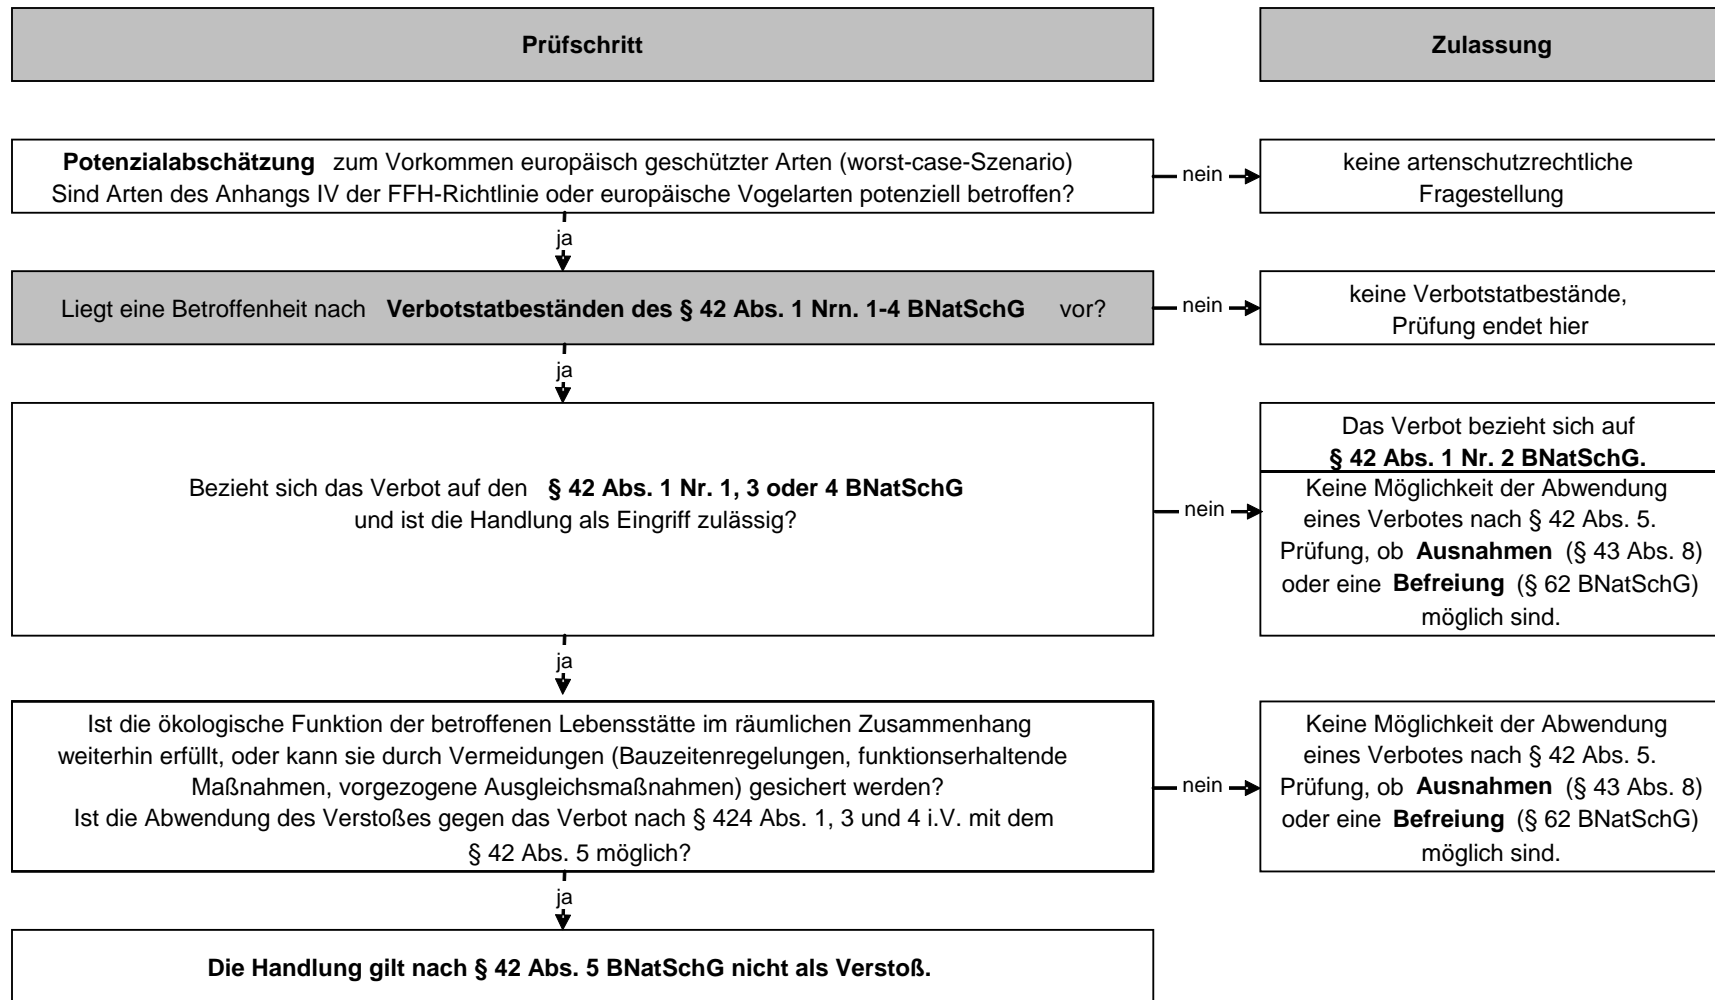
**Prüfschritt**

**Zulassung**

**Potenzialabschätzung** zum Vorkommen europäisch geschützter Arten (worst-case-Szenario) Sind Arten des Anhangs IV der FFH-Richtlinie oder europäische Vogelarten potenziell betroffen?

nein

keine artenschutzrechtliche Fragestellung

ja

Liegt eine Betroffenheit nach **Verbotstatbeständen des § 42 Abs. 1 Nrn. 1-4 BNatSchG** vor?

nein

keine Verbotstatbestände, Prüfung endet hier

ja

Bezieht sich das Verbot auf den **§ 42 Abs. 1 Nr. 1, 3 oder 4 BNatSchG** und ist die Handlung als Eingriff zulässig?

nein

Das Verbot bezieht sich auf **§ 42 Abs. 1 Nr. 2 BNatSchG.**

Keine Möglichkeit der Abwendung eines Verbotes nach § 42 Abs. 5. Prüfung, ob **Ausnahmen** (§ 43 Abs. 8) oder eine **Befreiung** (§ 62 BNatSchG) möglich sind.

ja

Ist die ökologische Funktion der betroffenen Lebensstätte im räumlichen Zusammenhang weiterhin erfüllt, oder kann sie durch Vermeidungen (Bauzeitenregelungen, funktionserhaltende Maßnahmen, vorgezogene Ausgleichsmaßnahmen) gesichert werden? Ist die Abwendung des Verstoßes gegen das Verbot nach § 424 Abs. 1, 3 und 4 i.V. mit dem § 42 Abs. 5 möglich?

nein

Keine Möglichkeit der Abwendung eines Verbotes nach § 42 Abs. 5. Prüfung, ob **Ausnahmen** (§ 43 Abs. 8) oder eine **Befreiung** (§ 62 BNatSchG) möglich sind.

ja

**Die Handlung gilt nach § 42 Abs. 5 BNatSchG nicht als Verstoß.**